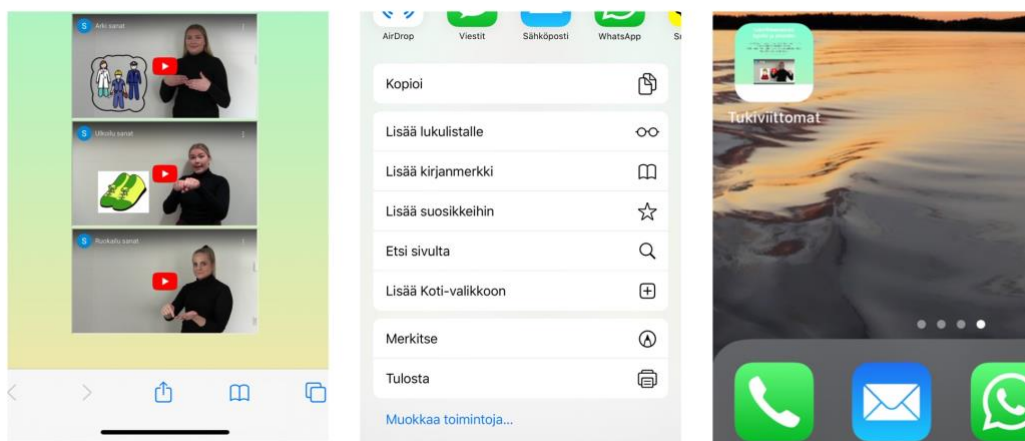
Arki sanat

Ulkoilu sanat

Ruokailu sanat

AirDrop
Viestit
Sähköposti
WhatsApp
Su

Kopioi

Lisää lukulistalle

Lisää kirjanmerkki

Lisää suosikkeihin

Etsi sivulta

Lisää Koti-valikkoon

Merkitse

Tulosta

Muokkaa toimintoja...

Tukiviittomat